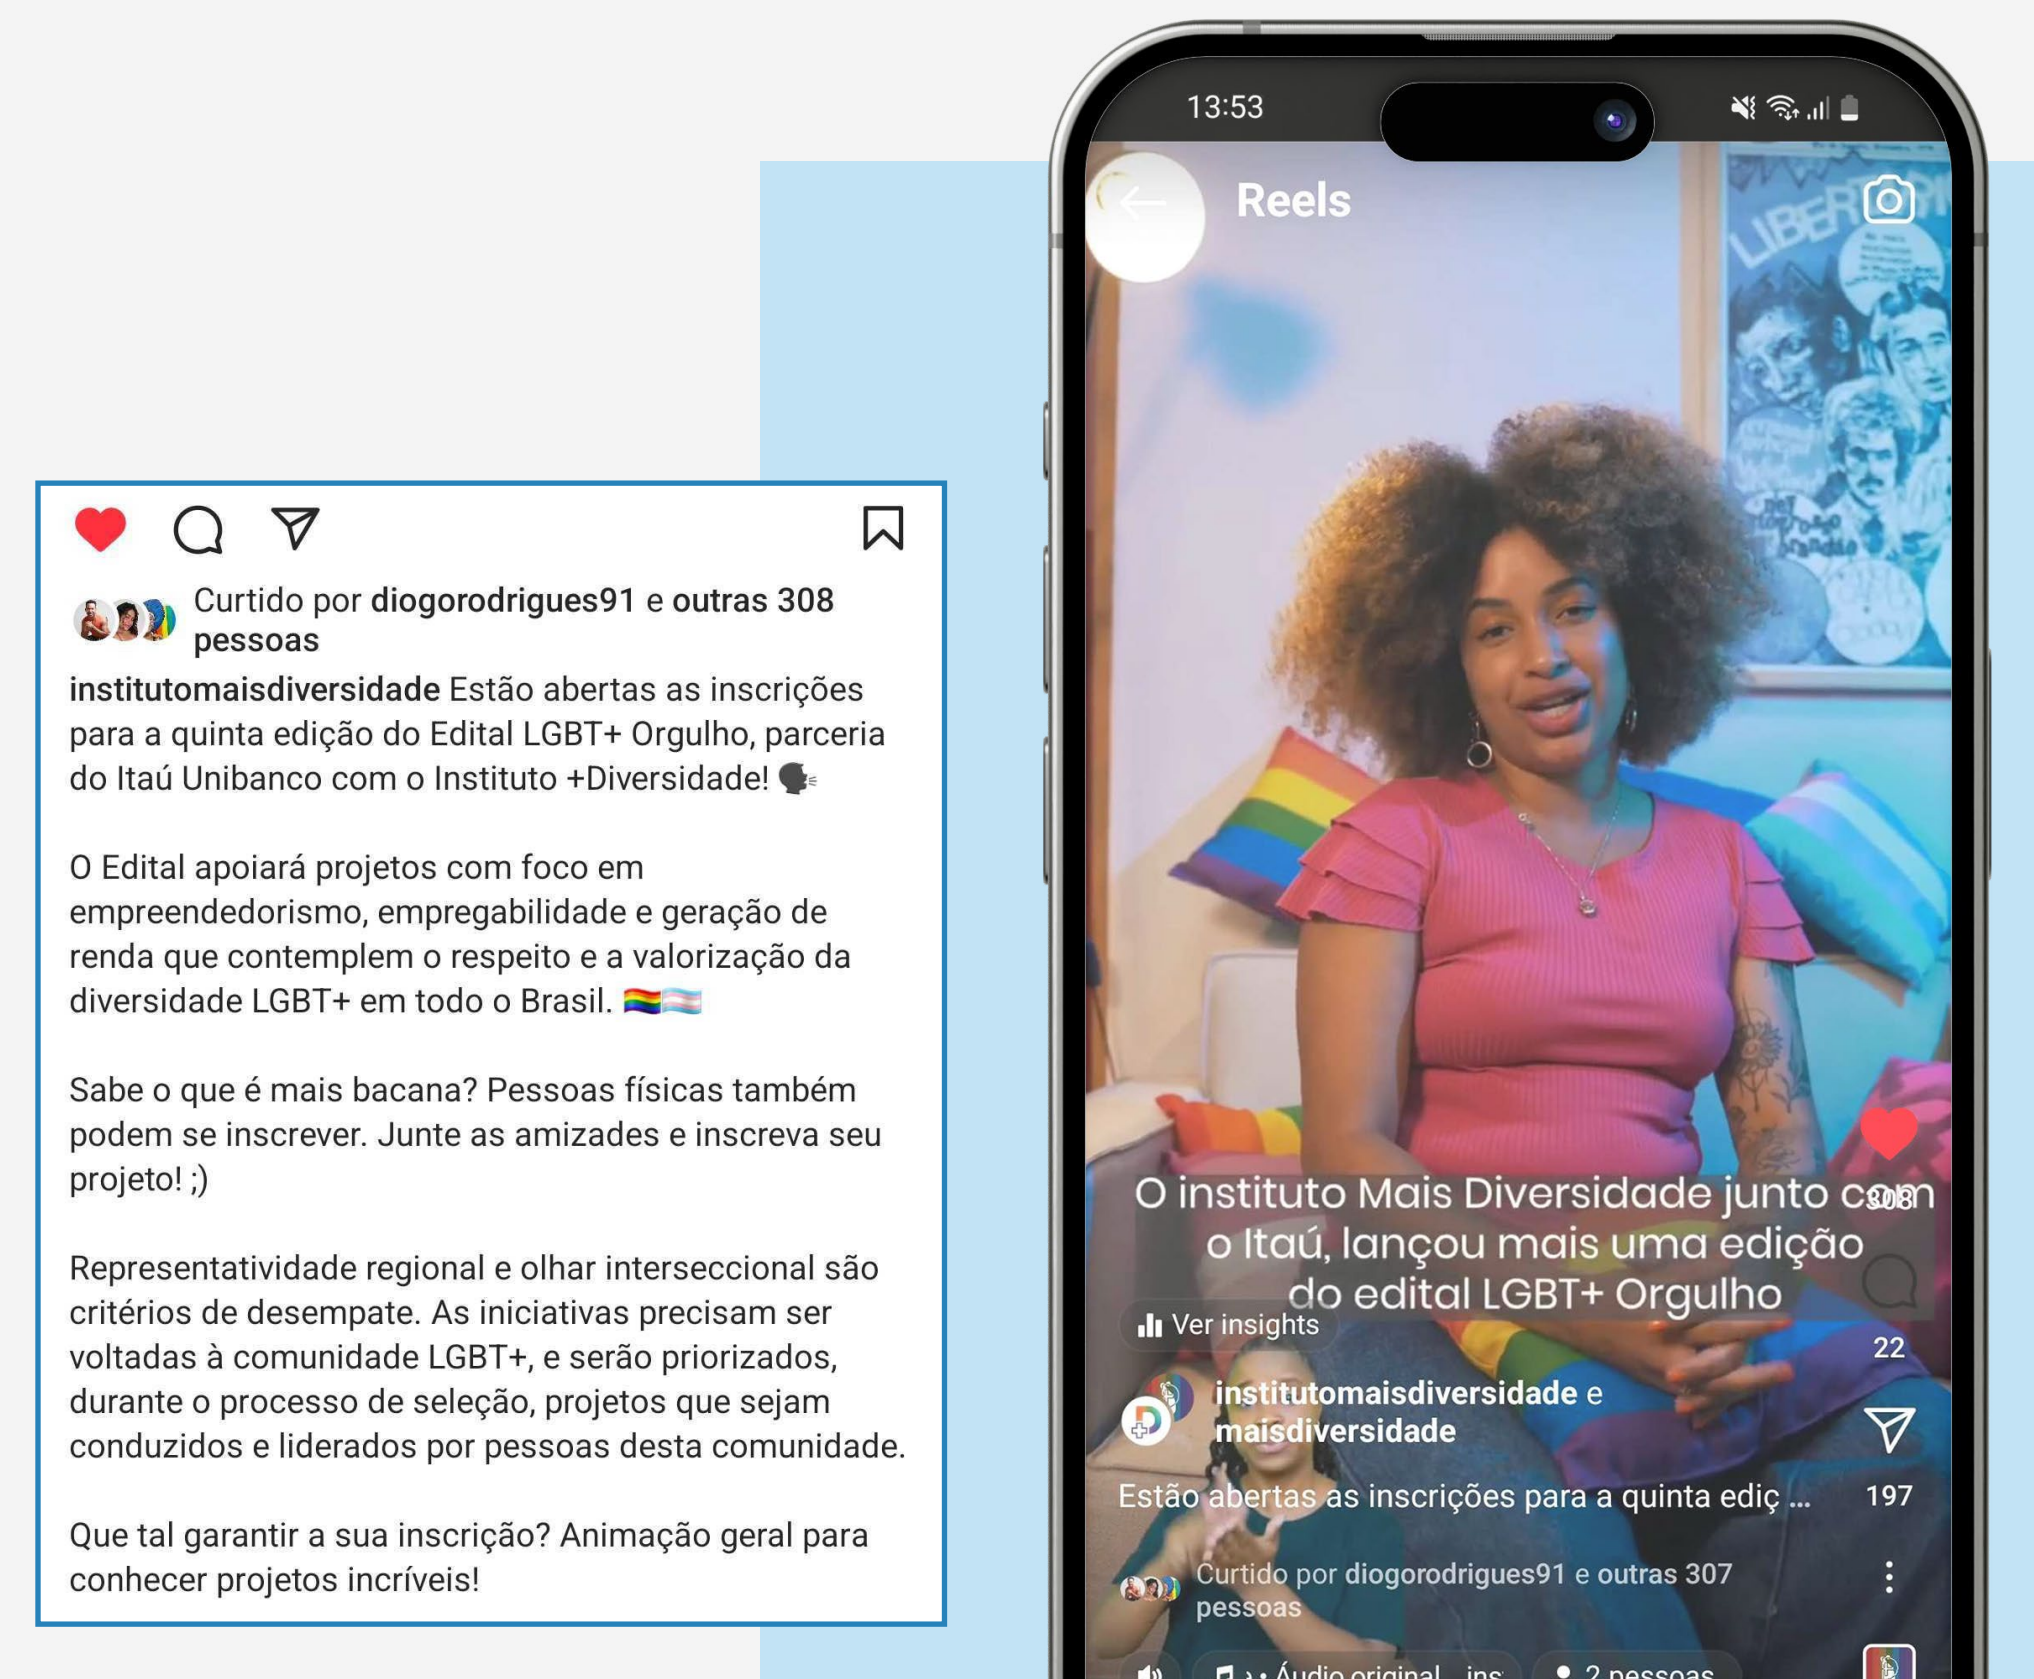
Curtido por diogorodrigues91 e outras 308 pessoas

institutomaisdiversidade Estão abertas as inscrições para a quinta edição do Edital LGBT+ Orgulho, parceria do Itaú Unibanco com o Instituto +Diversidade! 🗣️

O Edital apoiará projetos com foco em empreendedorismo, empregabilidade e geração de renda que contemplem o respeito e a valorização da diversidade LGBT+ em todo o Brasil. 🏳️‍🌈🏳️‍⚧️

Sabe o que é mais bacana? Pessoas físicas também podem se inscrever. Junte as amizades e inscreva seu projeto! ;)

Representatividade regional e olhar interseccional são critérios de desempate. As iniciativas precisam ser voltadas à comunidade LGBT+, e serão priorizados, durante o processo de seleção, projetos que sejam conduzidos e liderados por pessoas desta comunidade.

Que tal garantir a sua inscrição? Animação geral para conhecer projetos incríveis!

13:53

Reels

O instituto Mais Diversidade junto com o Itaú, lançou mais uma edição do edital LGBT+ Orgulho

308

Ver insights

22

institutomaisdiversidade e maisdiversidade

Estão abertas as inscrições para a quinta ediç ...

197

Curtido por diogorodrigues91 e outras 307 pessoas

Áudio original · ins

2 pessoas